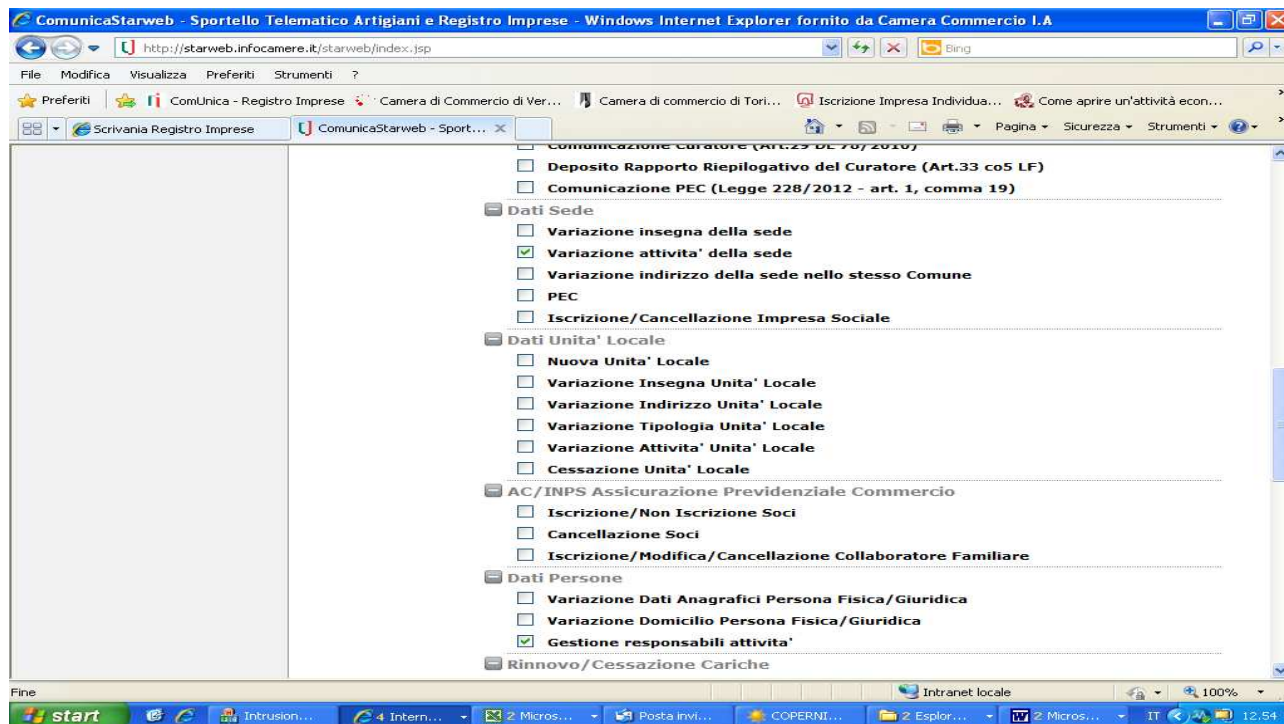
ComunicaStarweb - Sportello Telematico Artigiani e Registro Imprese - Windows Internet Explorer fornito da Camera Commercio I.A

http://starweb.infocamere.it/starweb/index.jsp

Bing

File Modifica Visualizza Preferiti Strumenti ?

Preferiti ComUnica - Registro Imprese Camera di Commercio di Ver... Camera di commercio di Tori... Iscrizione Impresa Individua... Come aprire un'attività econ...

Scrivania Registro Imprese ComunicaStarweb - Sport...

Pagina Sicurezza Strumenti

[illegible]

Deposito Rapporto Riepilogativo del Curatore (Art.33 co5 LF)

Comunicazione PEC (Legge 228/2012 - art. 1, comma 19)

Dati Sede

Variazione insegna della sede

Variazione attivita' della sede

Variazione indirizzo della sede nello stesso Comune

PEC

Iscrizione/Cancellazione Impresa Sociale

Dati Unita' Locale

Nuova Unita' Locale

Variazione Insegna Unita' Locale

Variazione Indirizzo Unita' Locale

Variazione Tipologia Unita' Locale

Variazione Attivita' Unita' Locale

Cessazione Unita' Locale

AC/INPS Assicurazione Previdenziale Commercio

Iscrizione/Non Iscrizione Soci

Cancellazione Soci

Iscrizione/Modifica/Cancellazione Collaboratore Familiare

Dati Persone

Variazione Dati Anagrafici Persona Fisica/Giuridica

Variazione Domicilio Persona Fisica/Giuridica

Gestione responsabili attivita'

Rinnovo/Cessazione Cariche

Fine

Intranet locale

100%

start

Intrusion...

4 Intern...

2 Micros...

Posta invi...

COPERNI...

2 Esplor...

2 Micros...

IT

12.54